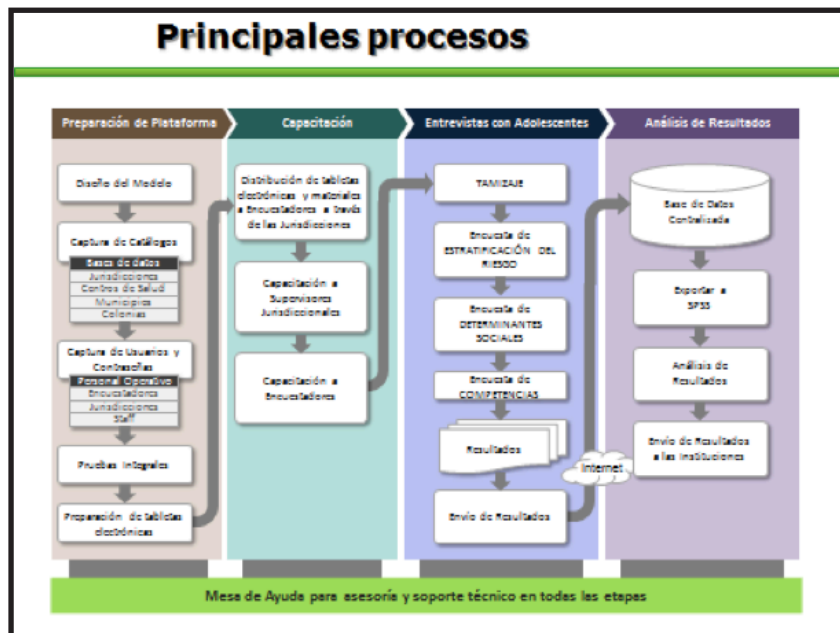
Principales procesos

Preparación de Plataforma

Diseño del Modelo

Captura de Catálogos

Base de datos
Jurisdicciones
Centros de Salud
Municipios
Colonias

Captura de Usuarios y Contraseñas

Personal Operativo
Encuestadores
Jurisdicciones
Staff

Pruebas Integrales

Preparación de tabletas electrónicas

Capacitación

Distribución de tabletas electrónicas y materiales a Encuestadores a través de las Jurisdicciones

Capacitación a Supervisores Jurisdiccionales

Capacitación a Encuestadores

Entrevistas con Adolescentes

TAMIZAJE

Encuesta de ESTRATIFICACIÓN DEL RIESGO

Encuesta de DETERMINANTES SOCIALES

Encuesta de COMPETENCIAS

Resultados

Envío de Resultados

Internet

Análisis de Resultados

Base de Datos Centralizada

Exportar a SPSS

Análisis de Resultados

Envío de Resultados a las Instituciones

Mesa de Ayuda para asesoría y soporte técnico en todas las etapas